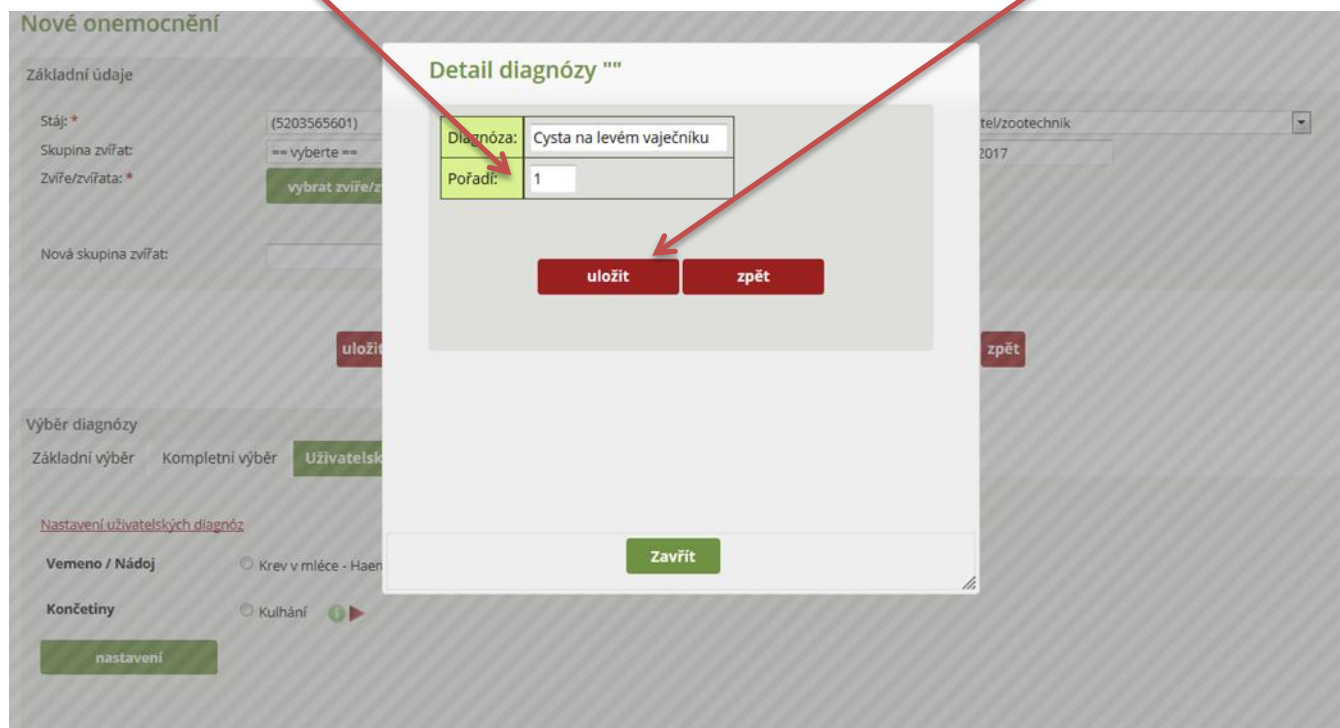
Nové onemocnění

Základní údaje

Stáj: *
(5203565601)
Skupina zvířat:
== vyberte ==
Zvíře/zvířata: *
vybrat zvíře/z

Nová skupina zvířat:

tel/zootechnik
2017

uložit
zpět

Výběr diagnózy
Základní výběr
Kompletní výběr
Uživatelsk

Nastavení uživatelských diagnóz
Vemeno / Nádoj
Krev v mléce - Haen
Končetiny
Kulhání
nastavení

Detail diagnózy ""

| Diagnóza: | Cysta na levém vaječníku |
|---|---|
| Pořadí: | 1 |

uložit
zpět

Zavřít